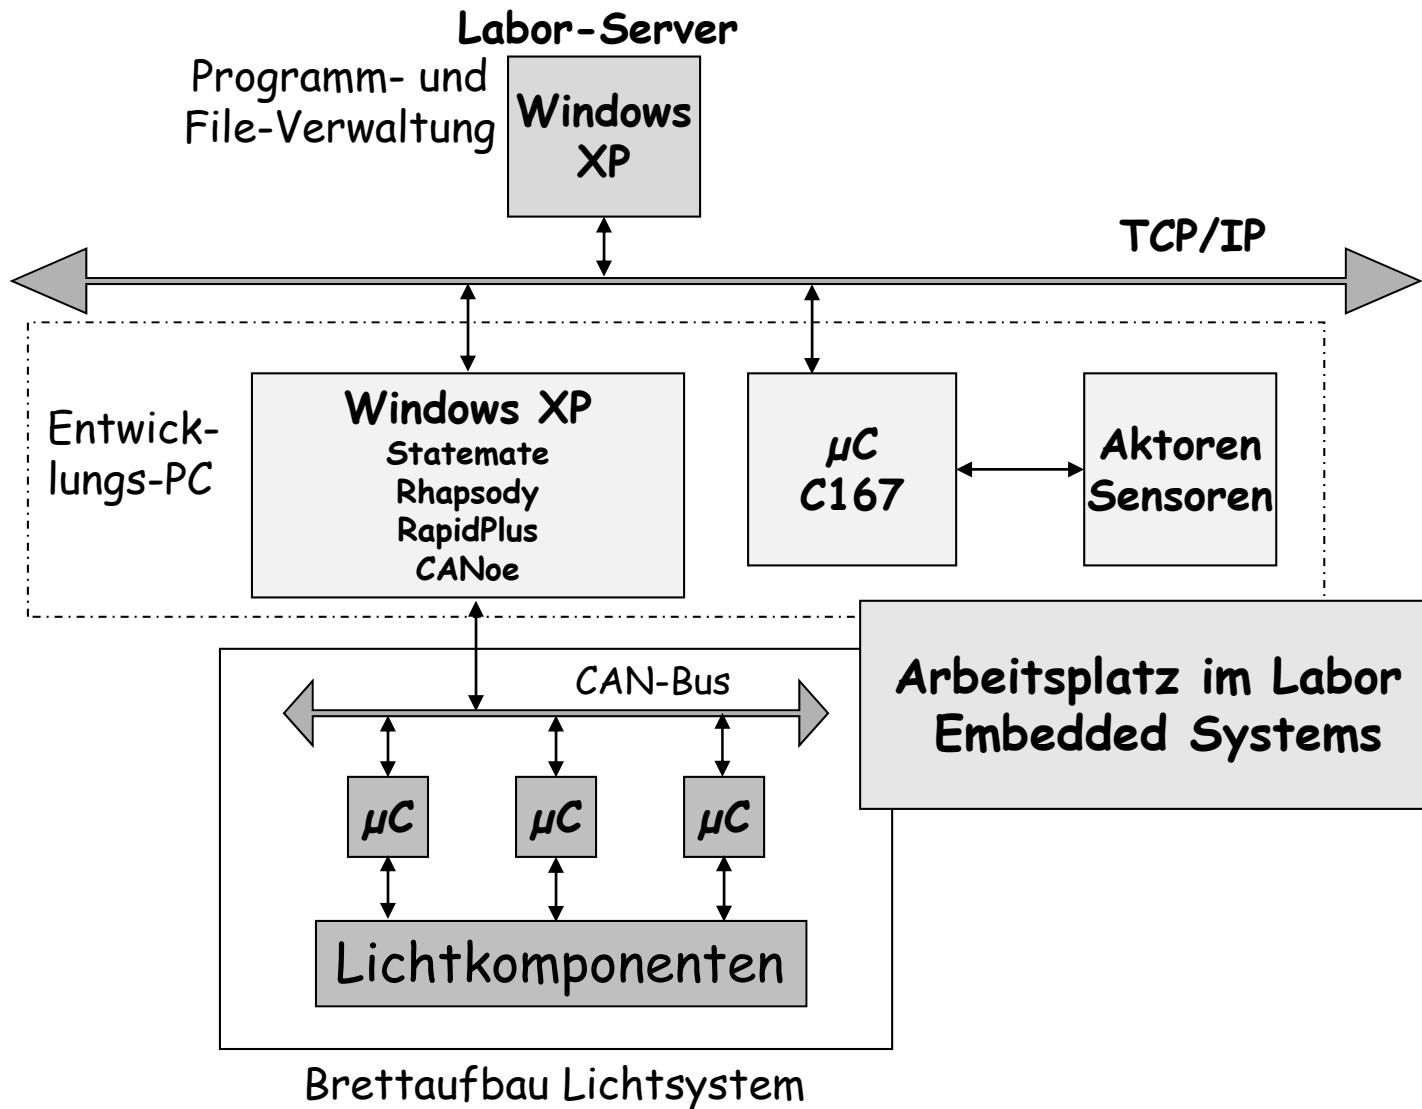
Labor-Server

Programm- und File-Verwaltung

Windows XP

TCP/IP

Entwicklungs-PC

Windows XP
Statemate
Rhapsody
RapidPlus
CANoe

µC
C167

Aktoren
Sensoren

Arbeitsplatz im Labor
Embedded Systems

CAN-Bus

µC

µC

µC

Lichtkomponenten

Brettaufbau Lichtsystem